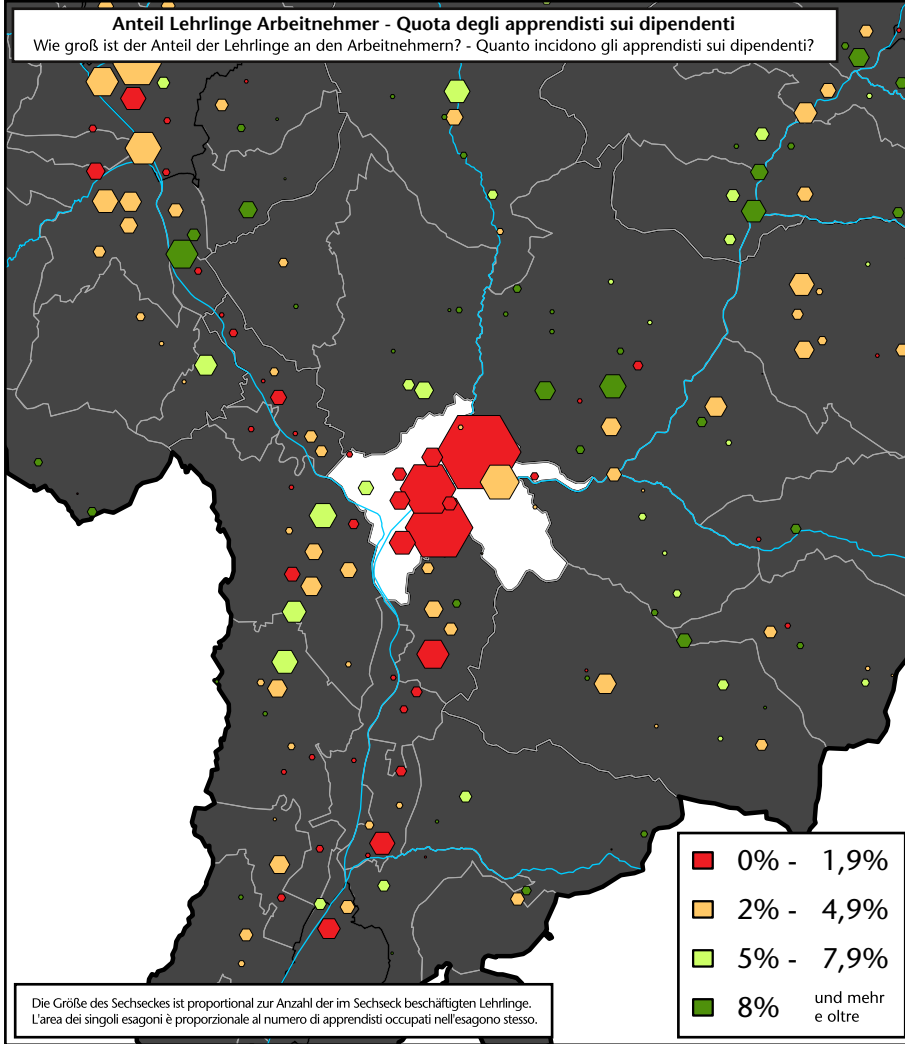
Anteil Lehrlinge Arbeitnehmer - Quota degli apprendisti sui dipendenti
Wie groß ist der Anteil der Lehrlinge an den Arbeitnehmern? - Quanto incidono gli apprendisti sui dipendenti?

0% - 1,9%
2% - 4,9%
5% - 7,9%
8% und mehr e oltre

Die Größe des Sechseckes ist proportional zur Anzahl der im Sechseck beschäftigten Lehrlinge.
L'area dei singoli esagoni è proporzionale al numero di apprendisti occupati nell'esagono stesso.